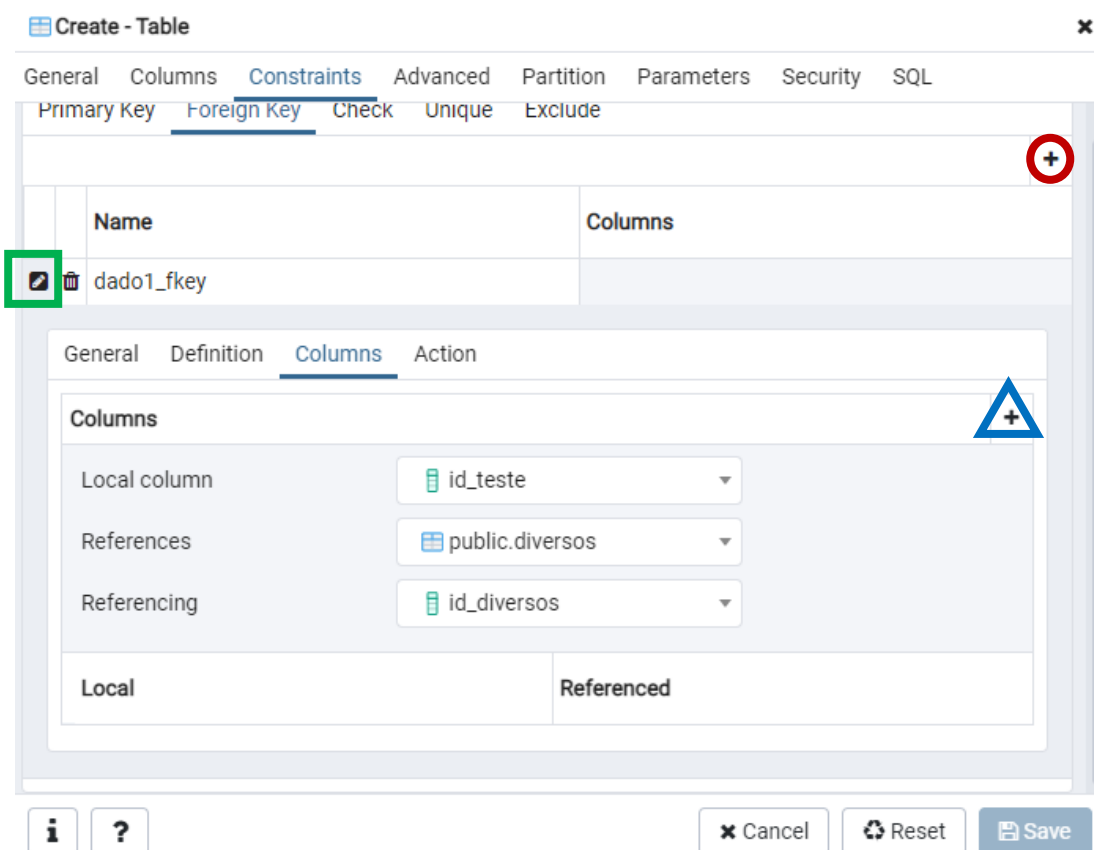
Create - Table ×

General Columns Constraints Advanced Partition Parameters Security SQL

Primary Key Foreign Key Check Unique Exclude

+

| | | Name | Columns |
|---|---|---|---|
| | | dado1_fkey | |

General Definition Columns Action

Columns +

Local column id_teste

References public.diversos

Referencing id_diversos

| Local | Referenced |
|---|---|

i ? × Cancel Reset Save